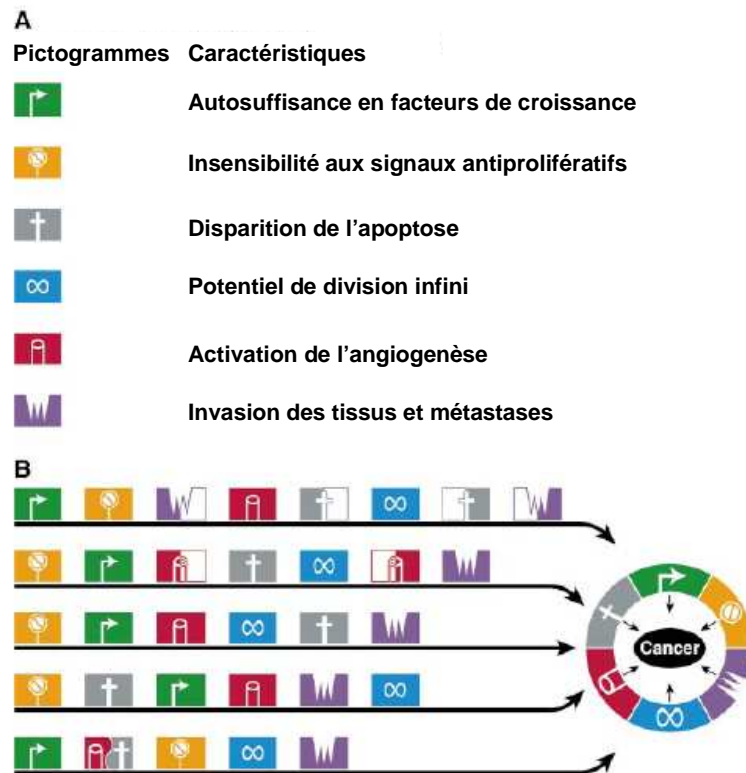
A

| Pictogrammes | Caractéristiques |
|---|---|
| | Autosuffisance en facteurs de croissance |
| | Insensibilité aux signaux antiprolifératifs |
| | Disparition de l'apoptose |
| $\infty$ | Potentiel de division infini |
| | Activation de l'angiogenèse |
| | Invasion des tissus et métastases |

B

$\infty$ $\infty$ $\infty$ $\infty$ $\infty$ $\infty$

Cancer